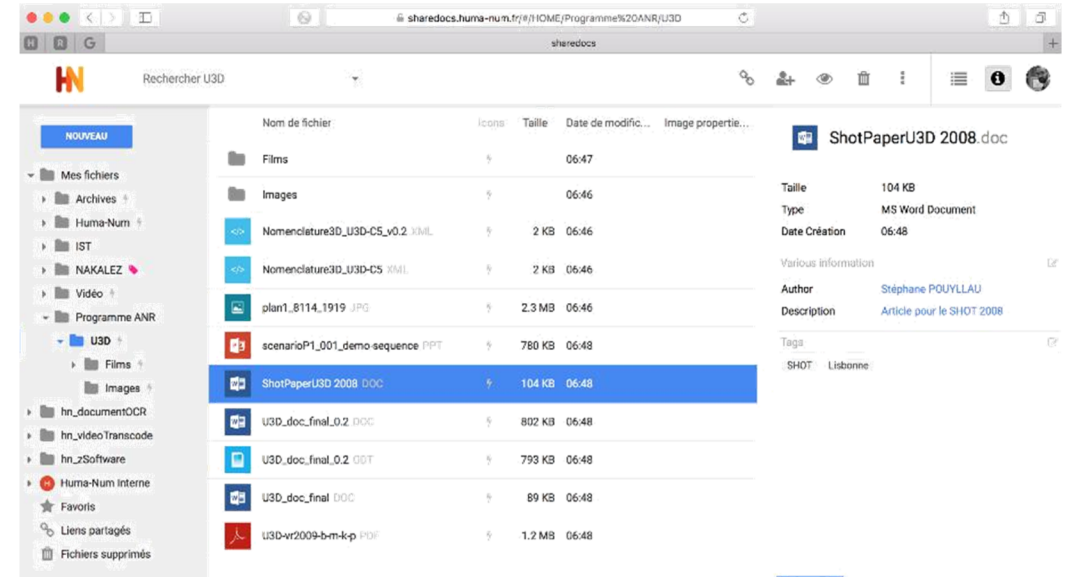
sharedocs.huma-num.fr/#/HOME/Programme%20ANR/U3D

H R G

sharedocs

HN

Rechercher U3D

NOUVEAU

Mes fichiers
Archives
Huma-Num
IST
NAKALEZ
Vidéo
Programme ANR
U3D
Films
Images
hn_documentOCR
hn_videoTranscode
hn_zSoftware
Huma-Num Interne
Favoris
Liens partagés
Fichiers supprimés

| Nom de fichier | Icons | Taille | Date de modific... | Image propertie... |
|---|---|---|---|---|
| Films | | | 06:47 | |
| Images | | | 06:46 | |
| Nomenclature3D_U3D-C5_v0.2 XML | | 2 KB | 06:46 | |
| Nomenclature3D_U3D-C5 XML | | 2 KB | 06:46 | |
| plan1_8114_1919 JPG | | 2.3 MB | 06:46 | |
| scenarioP1_001_demo-sequence PPT | | 780 KB | 06:48 | |
| ShotPaperU3D 2008 DOC | | 104 KB | 06:48 | |
| U3D_doc_final_0.2 DOC | | 802 KB | 06:48 | |
| U3D_doc_final_0.2 ODT | | 793 KB | 06:48 | |
| U3D_doc_final DOC | | 89 KB | 06:48 | |
| U3D-vr2009-b-m-k-p PDF | | 1.2 MB | 06:48 | |

ShotPaperU3D 2008.doc

Taille 104 KB
Type MS Word Document
Date Création 06:48

Various information

Author Stéphane POUYLLAU
Description Article pour le SHOT 2008

Tags

SHOT Lisbonne